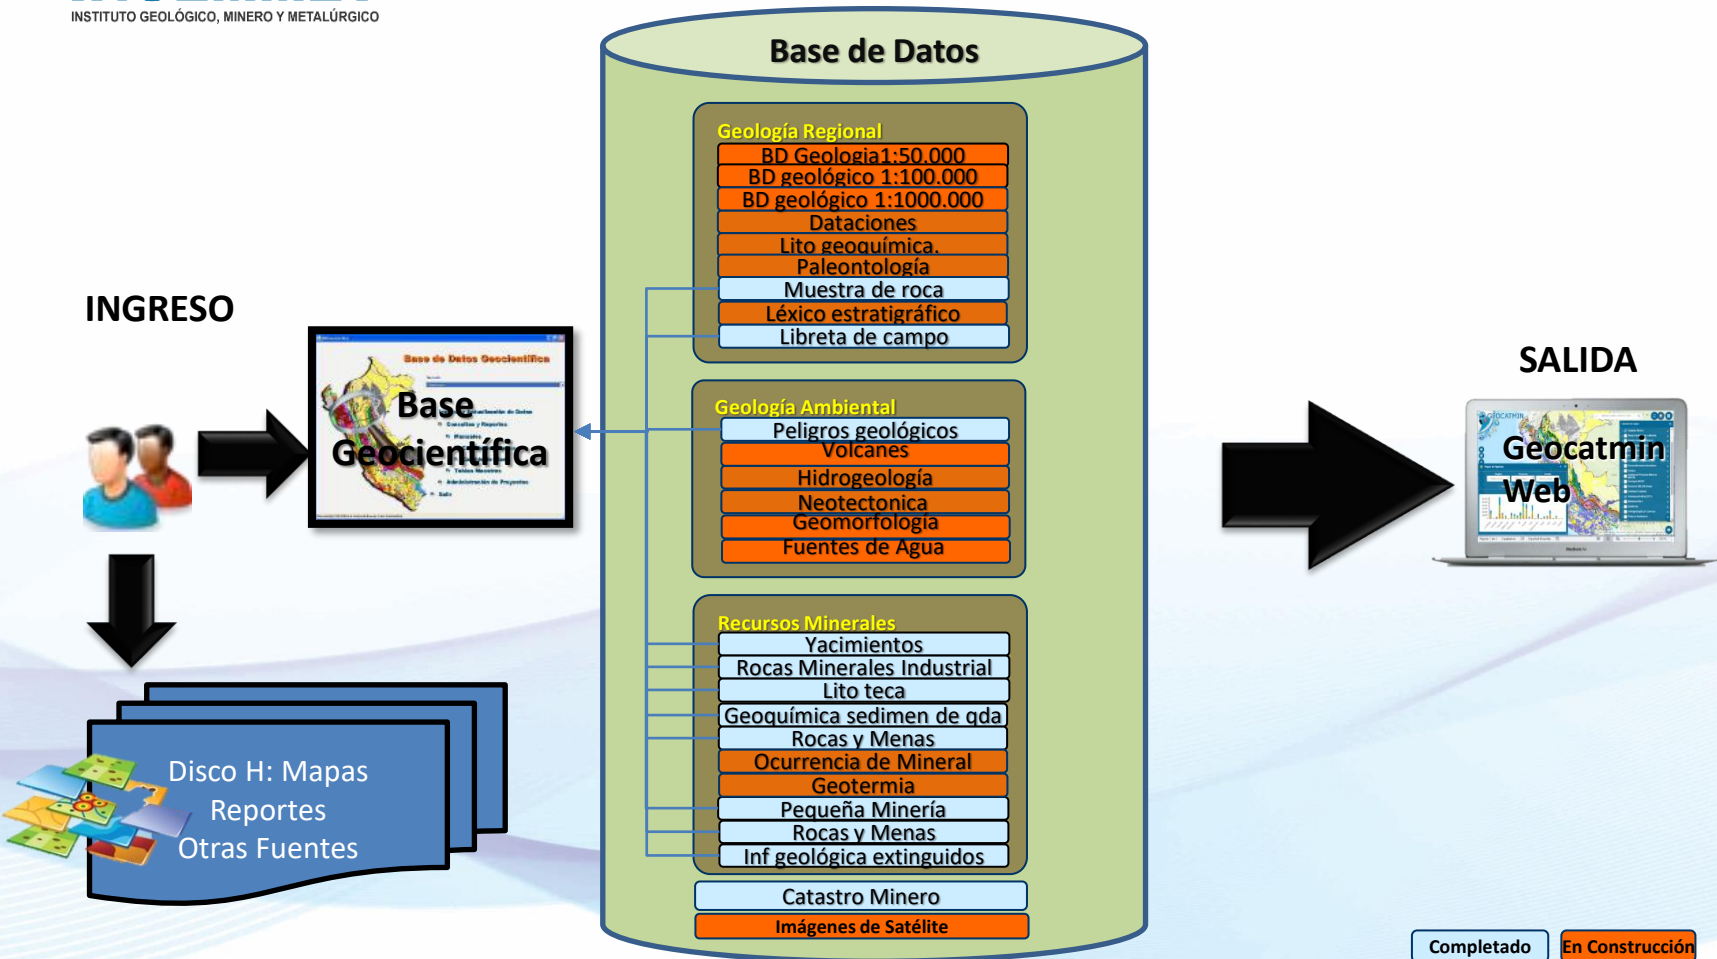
INSTITUTO GEOLÓGICO, MINERO Y METALÚRGICO

Base de Datos

Geología Regional
BD Geologia1:50.000
BD geológico 1:100.000
BD geológico 1:1000.000
Dataciones
Lito geoquímica.
Paleontología
Muestra de roca
Léxico estratigráfico
Libreta de campo

INGRESO

Base de Datos Geocientífica
Base
Geocientífica

Geología Ambiental
Peligros geológicos
Volcanes
Hidrogeología
Neotectonica
Geomorfología
Fuentes de Agua

SALIDA

Geocatmin
Web

Recursos Minerales
Yacimientos
Rocas Minerales Industrial
Lito teca
Geoquímica sedimen de qda
Rocas y Menas
Ocurrencia de Mineral
Geotermia
Pequeña Minería
Rocas y Menas
Inf geológica extinguidos

Disco H: Mapas
Reportes
Otras Fuentes

Catastro Minero
Imágenes de Satélite

Completado
En Construcción